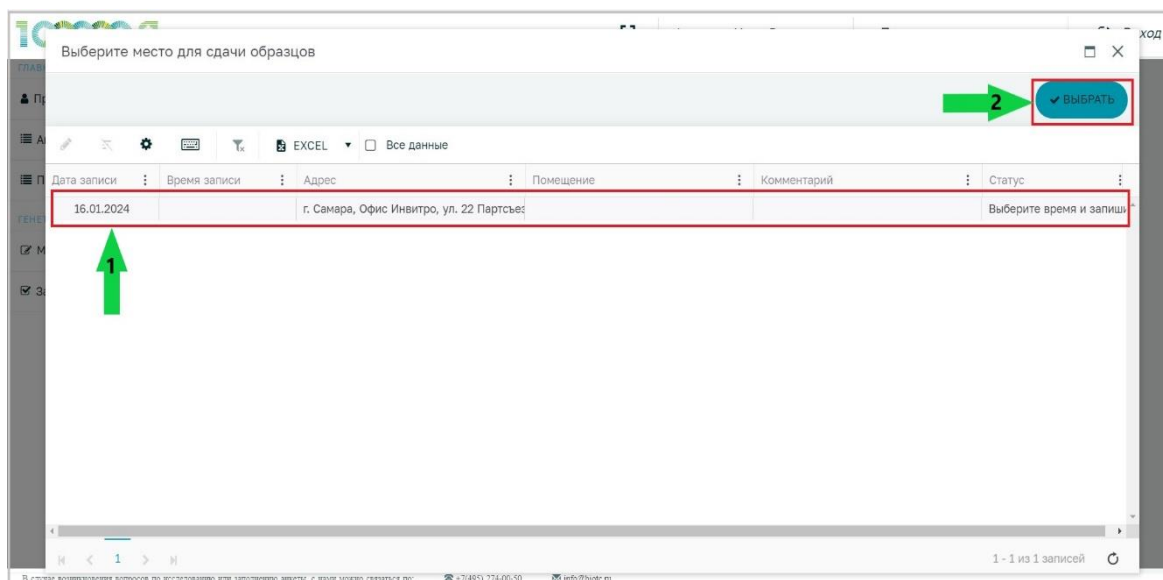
Выберите место для сдачи образцов

2 ✔ ВЫБРАТЬ

EXCEL ▾ ☐ Все данные

| Дата записи | Время записи | Адрес | Помещение | Комментарий | Статус |
|---|---|---|---|---|---|
| 16.01.2024 | | г. Самара, Офис Инвитро, ул. 22 Партсъез | | | Выберите время и запиши |

1

1

1 - 1 из 1 записей

ход

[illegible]